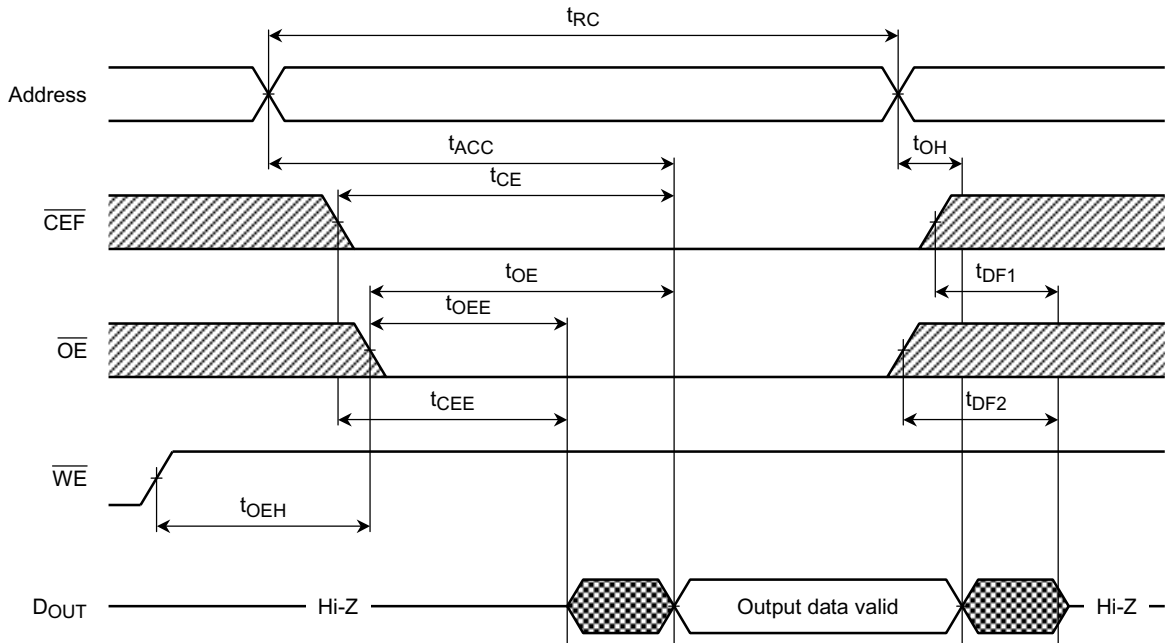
$t_{RC}$

Address

$t_{ACC}$

$t_{OH}$

$t_{CE}$

$\overline{CEF}$

$t_{OE}$

$t_{DF1}$

$t_{OEE}$

$\overline{OE}$

$t_{CEE}$

$t_{DF2}$

$\overline{WE}$

$t_{OEH}$

$D_{OUT}$ Hi-Z Output data valid Hi-Z